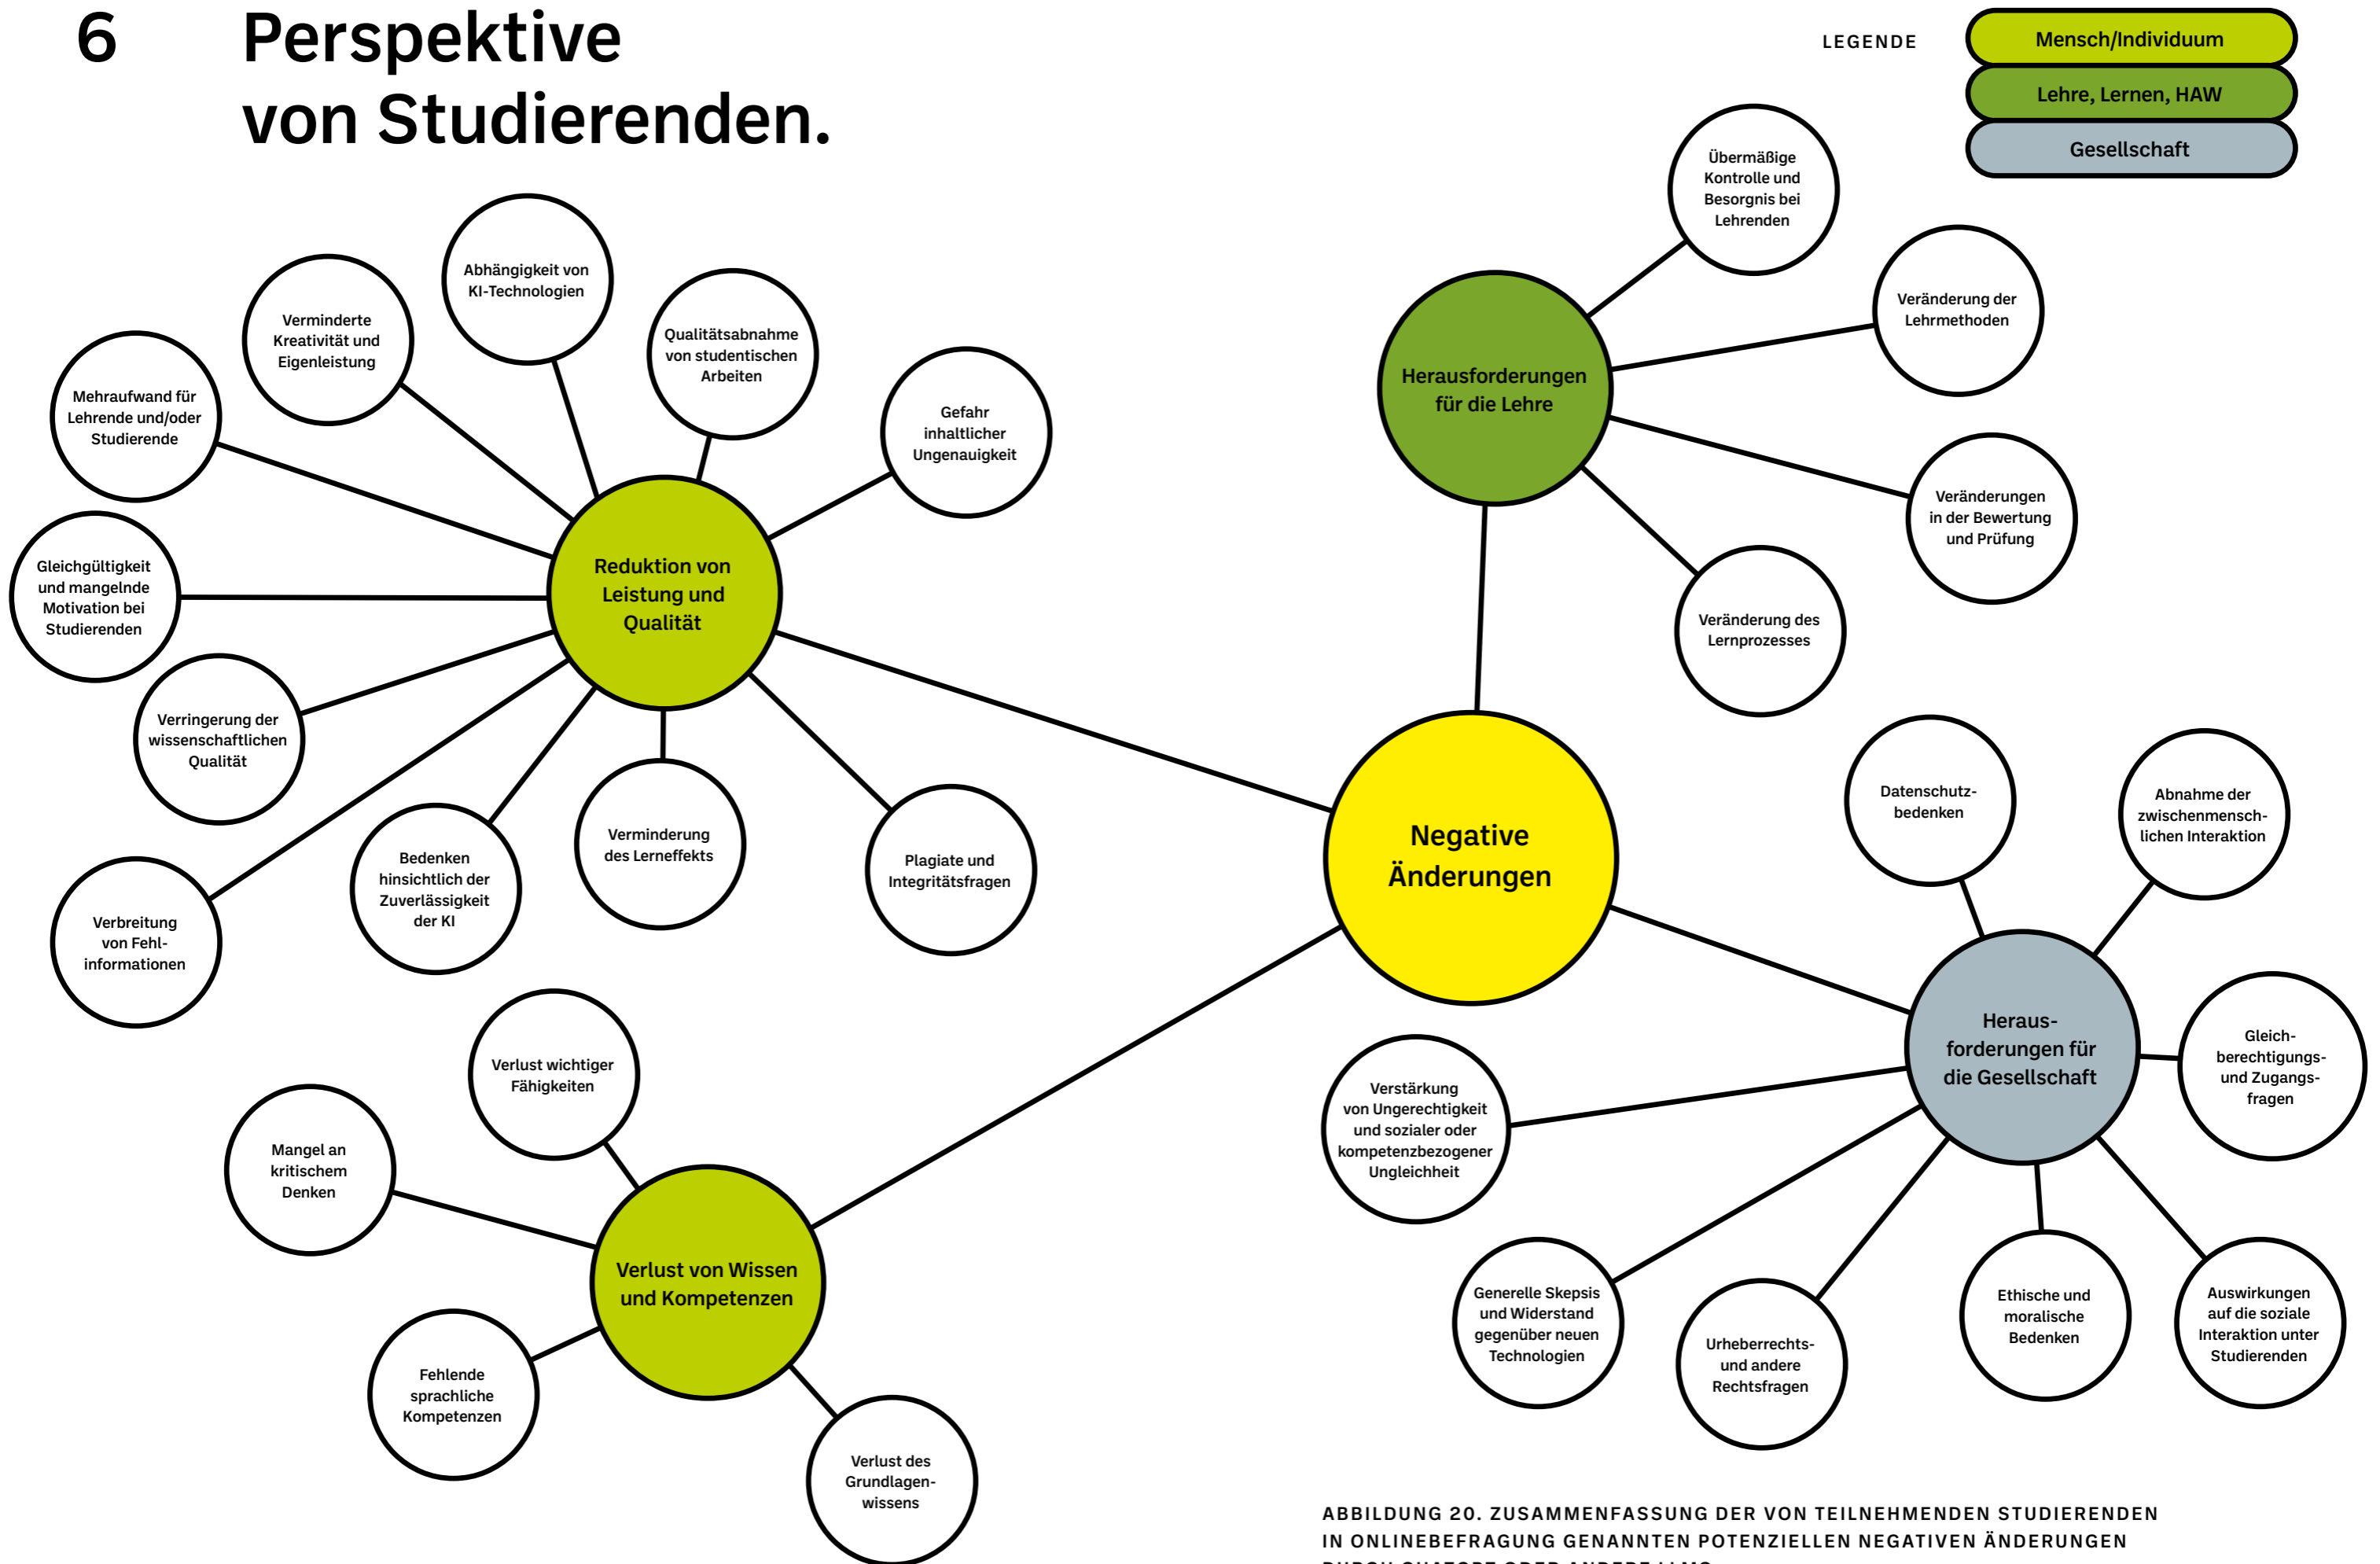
6 Perspektive von Studierenden.

LEGENDE
Mensch/Individuum
Lehre, Lernen, HAW
Gesellschaft

Negative Änderungen

Reduktion von Leistung und Qualität

Abhängigkeit von KI-Technologien
Verminderte Kreativität und Eigenleistung
Qualitätsabnahme von studentischen Arbeiten
Mehraufwand für Lehrende und/oder Studierende
Gefahr inhaltlicher Ungenauigkeit
Gleichgültigkeit und mangelnde Motivation bei Studierenden
Verringerung der wissenschaftlichen Qualität
Verminderung des Lerneffekts
Plagiate und Integritätsfragen
Bedenken hinsichtlich der Zuverlässigkeit der KI
Verbreitung von Fehlinformationen

Herausforderungen für die Lehre

Übermäßige Kontrolle und Besorgnis bei Lehrenden
Veränderung der Lehrmethoden
Veränderungen in der Bewertung und Prüfung
Veränderung des Lernprozesses

Herausforderungen für die Gesellschaft

Datenschutzbedenken
Abnahme der zwischenmenschlichen Interaktion
Gleichberechtigungs- und Zugangsfragen
Verstärkung von Ungerechtigkeit und sozialer oder kompetenzbezogener Ungleichheit
Generelle Skepsis und Widerstand gegenüber neuen Technologien
Urheberrechts- und andere Rechtsfragen
Ethische und moralische Bedenken
Auswirkungen auf die soziale Interaktion unter Studierenden

Verlust von Wissen und Kompetenzen

Verlust wichtiger Fähigkeiten
Mangel an kritischem Denken
Fehlende sprachliche Kompetenzen
Verlust des Grundlagenwissens

ABBILDUNG 20. ZUSAMMENFASSUNG DER VON TEILNEHMENDEN STUDIERENDEN IN ONLINEBEFRAGUNG GENANNTEN POTENZIELLEN NEGATIVEN ÄNDERUNGEN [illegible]